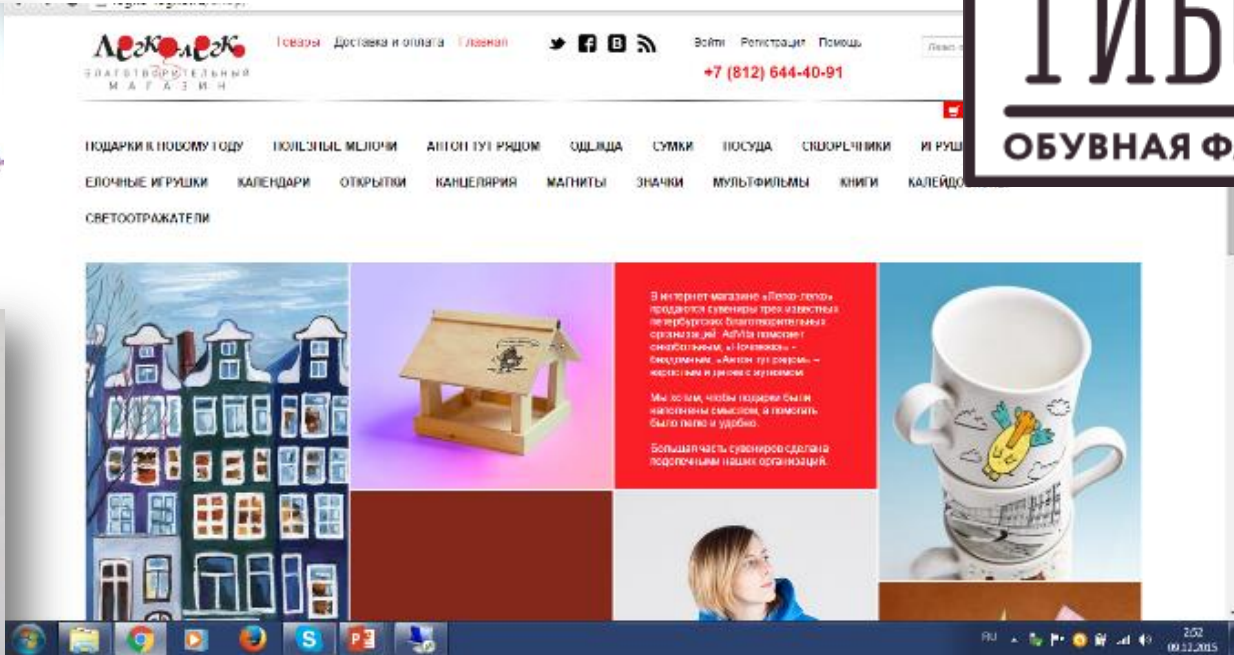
ЛегкоЛегко
БЛАГОТВОРИТЕЛЬНЫЙ МАГАЗИН

Товары Доставка и оплата Главная

Войти Регистрация Помощь
+7 (812) 644-40-91

ТИБ
ОБУВНАЯ Ф

ПОДАРКИ К НОВОМУ ГОДУ ПОЛЕЗНЫЕ МЕЛОЧИ АНТОН ТУТ РЯДОМ ОДЕЖДА СУМКИ ПОСУДА СКВОРЕЧНИКИ ИГРУШ
ЕЛОЧНЫЕ ИГРУШКИ КАЛЕНДАРИ ОТКРЫТКИ КАНЦЕЛЯРИЯ МАГНИТЫ ЗНАЧКИ МУЛЬТФИЛЬМЫ КНИГИ КАЛЕЙДО
СВЕТООТРАЖАТЕЛИ

В интернет-магазине «Легко-легко» продаются сувениры трех известных петербургских благотворительных организаций. AdVita помогает онкобольным, «Ночлежка» – бездомным, «Антон тут рядом» – взрослым и детям с аутизмом.

Мы хотим, чтобы подарки были наполнены смыслом, а помогать было легко и удобно.

Большая часть сувениров сделана подопечными наших организаций.

RU 2:52 09.11.2015